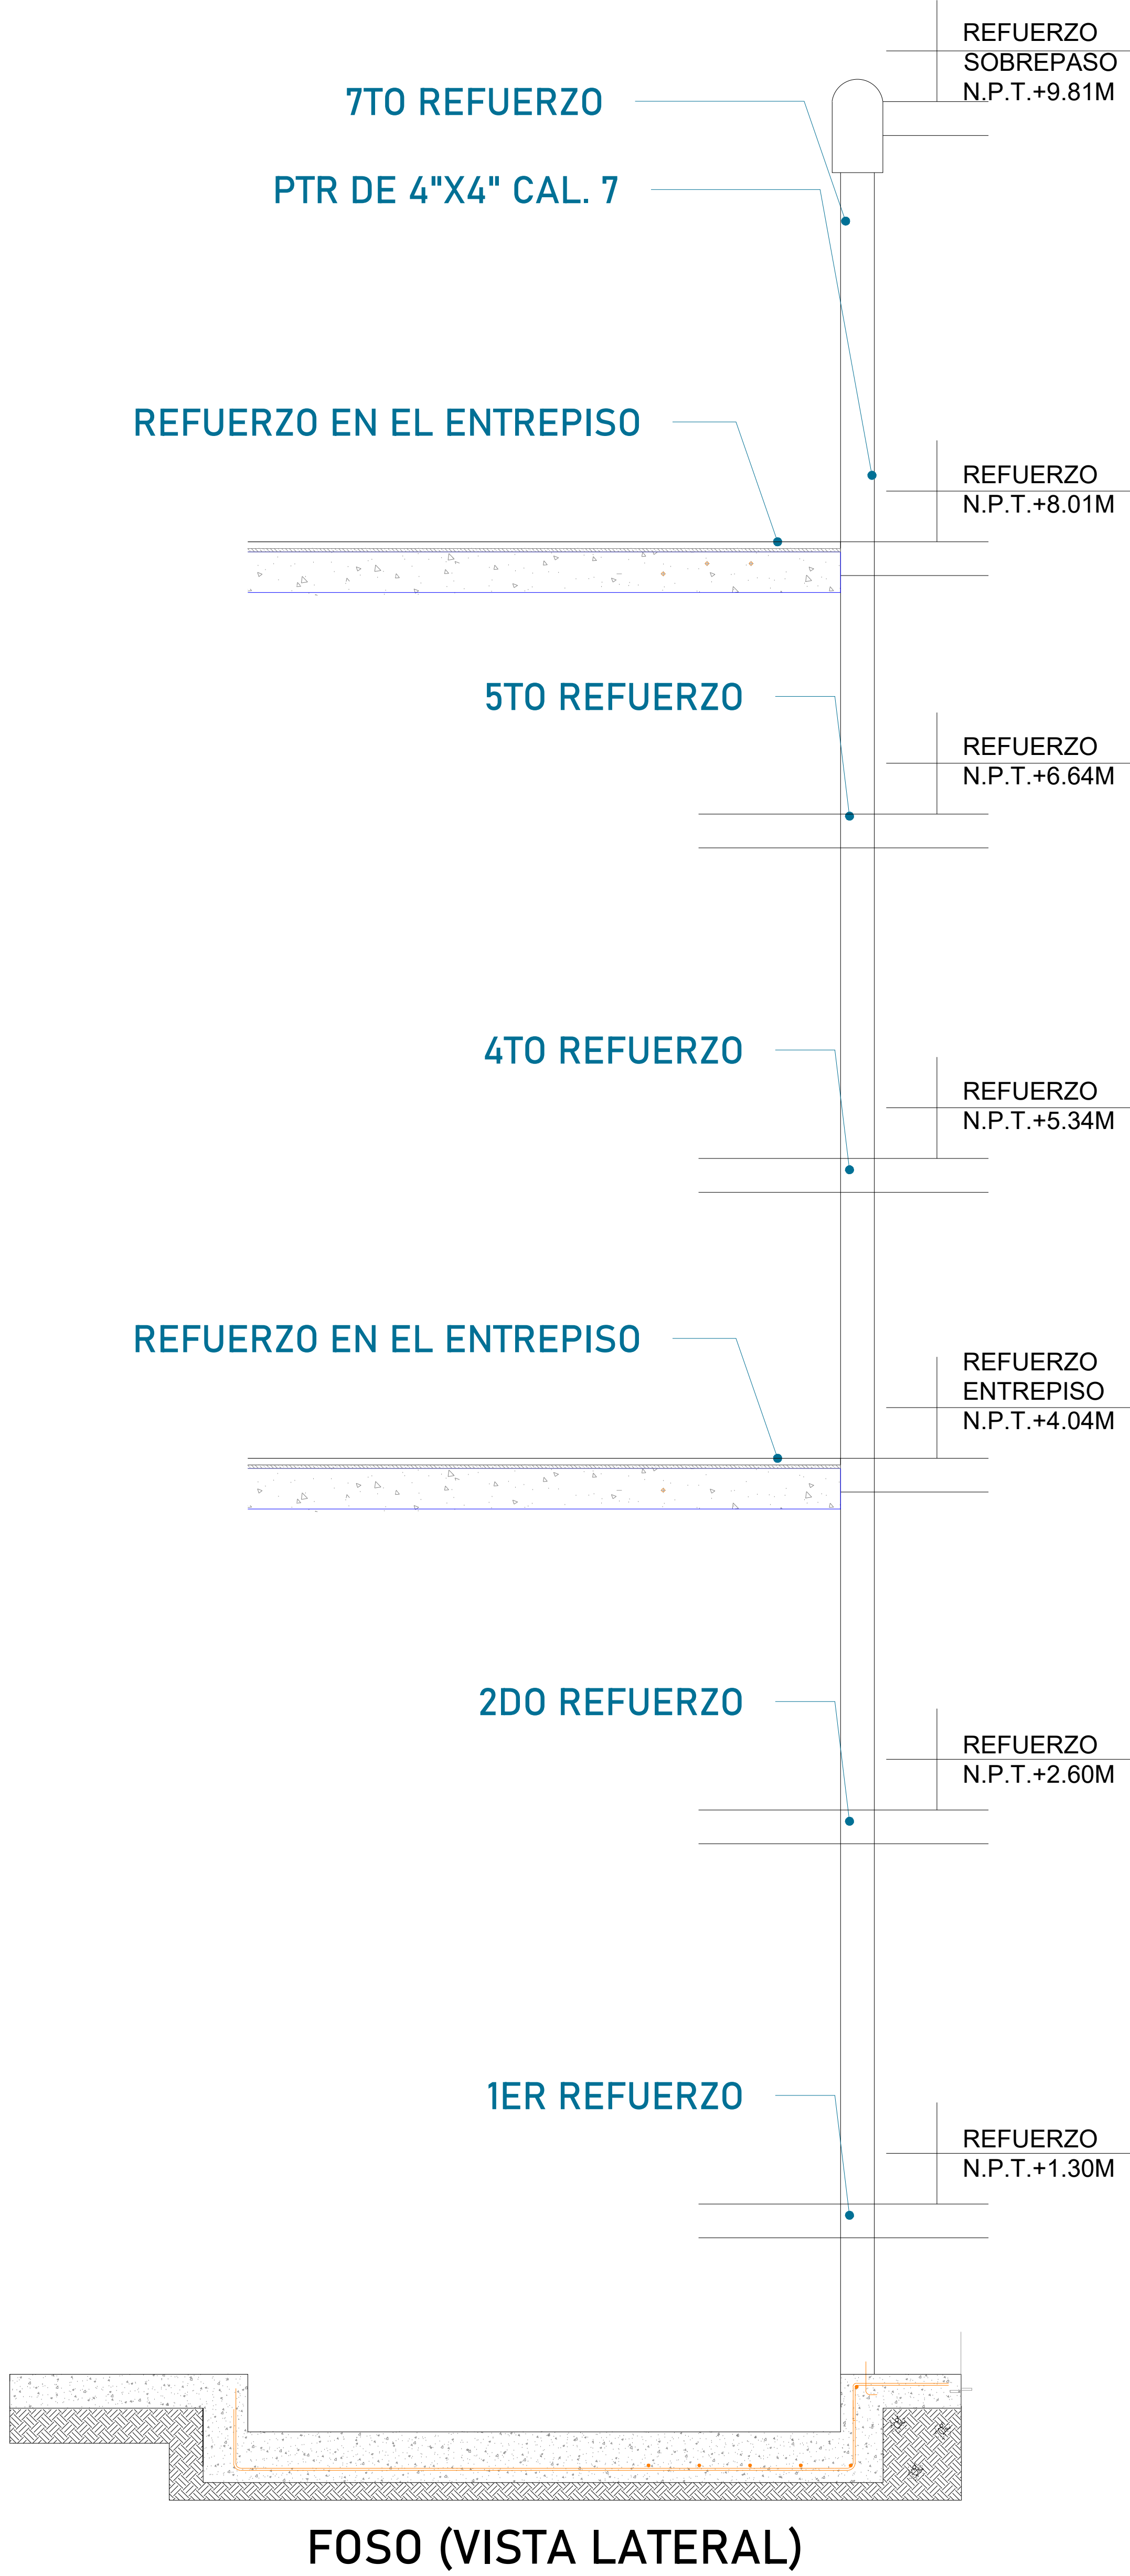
REFUERZO
SOBREPASO
N.P.T.+9.81M

7TO REFUERZO

PTR DE 4"X4" CAL. 7

REFUERZO EN EL ENTREPISO

REFUERZO
N.P.T.+8.01M

5TO REFUERZO

REFUERZO
N.P.T.+6.64M

4TO REFUERZO

REFUERZO
N.P.T.+5.34M

REFUERZO EN EL ENTREPISO

REFUERZO
ENTREPISO
N.P.T.+4.04M

2DO REFUERZO

REFUERZO
N.P.T.+2.60M

1ER REFUERZO

REFUERZO
N.P.T.+1.30M

FOSO (VISTA LATERAL)